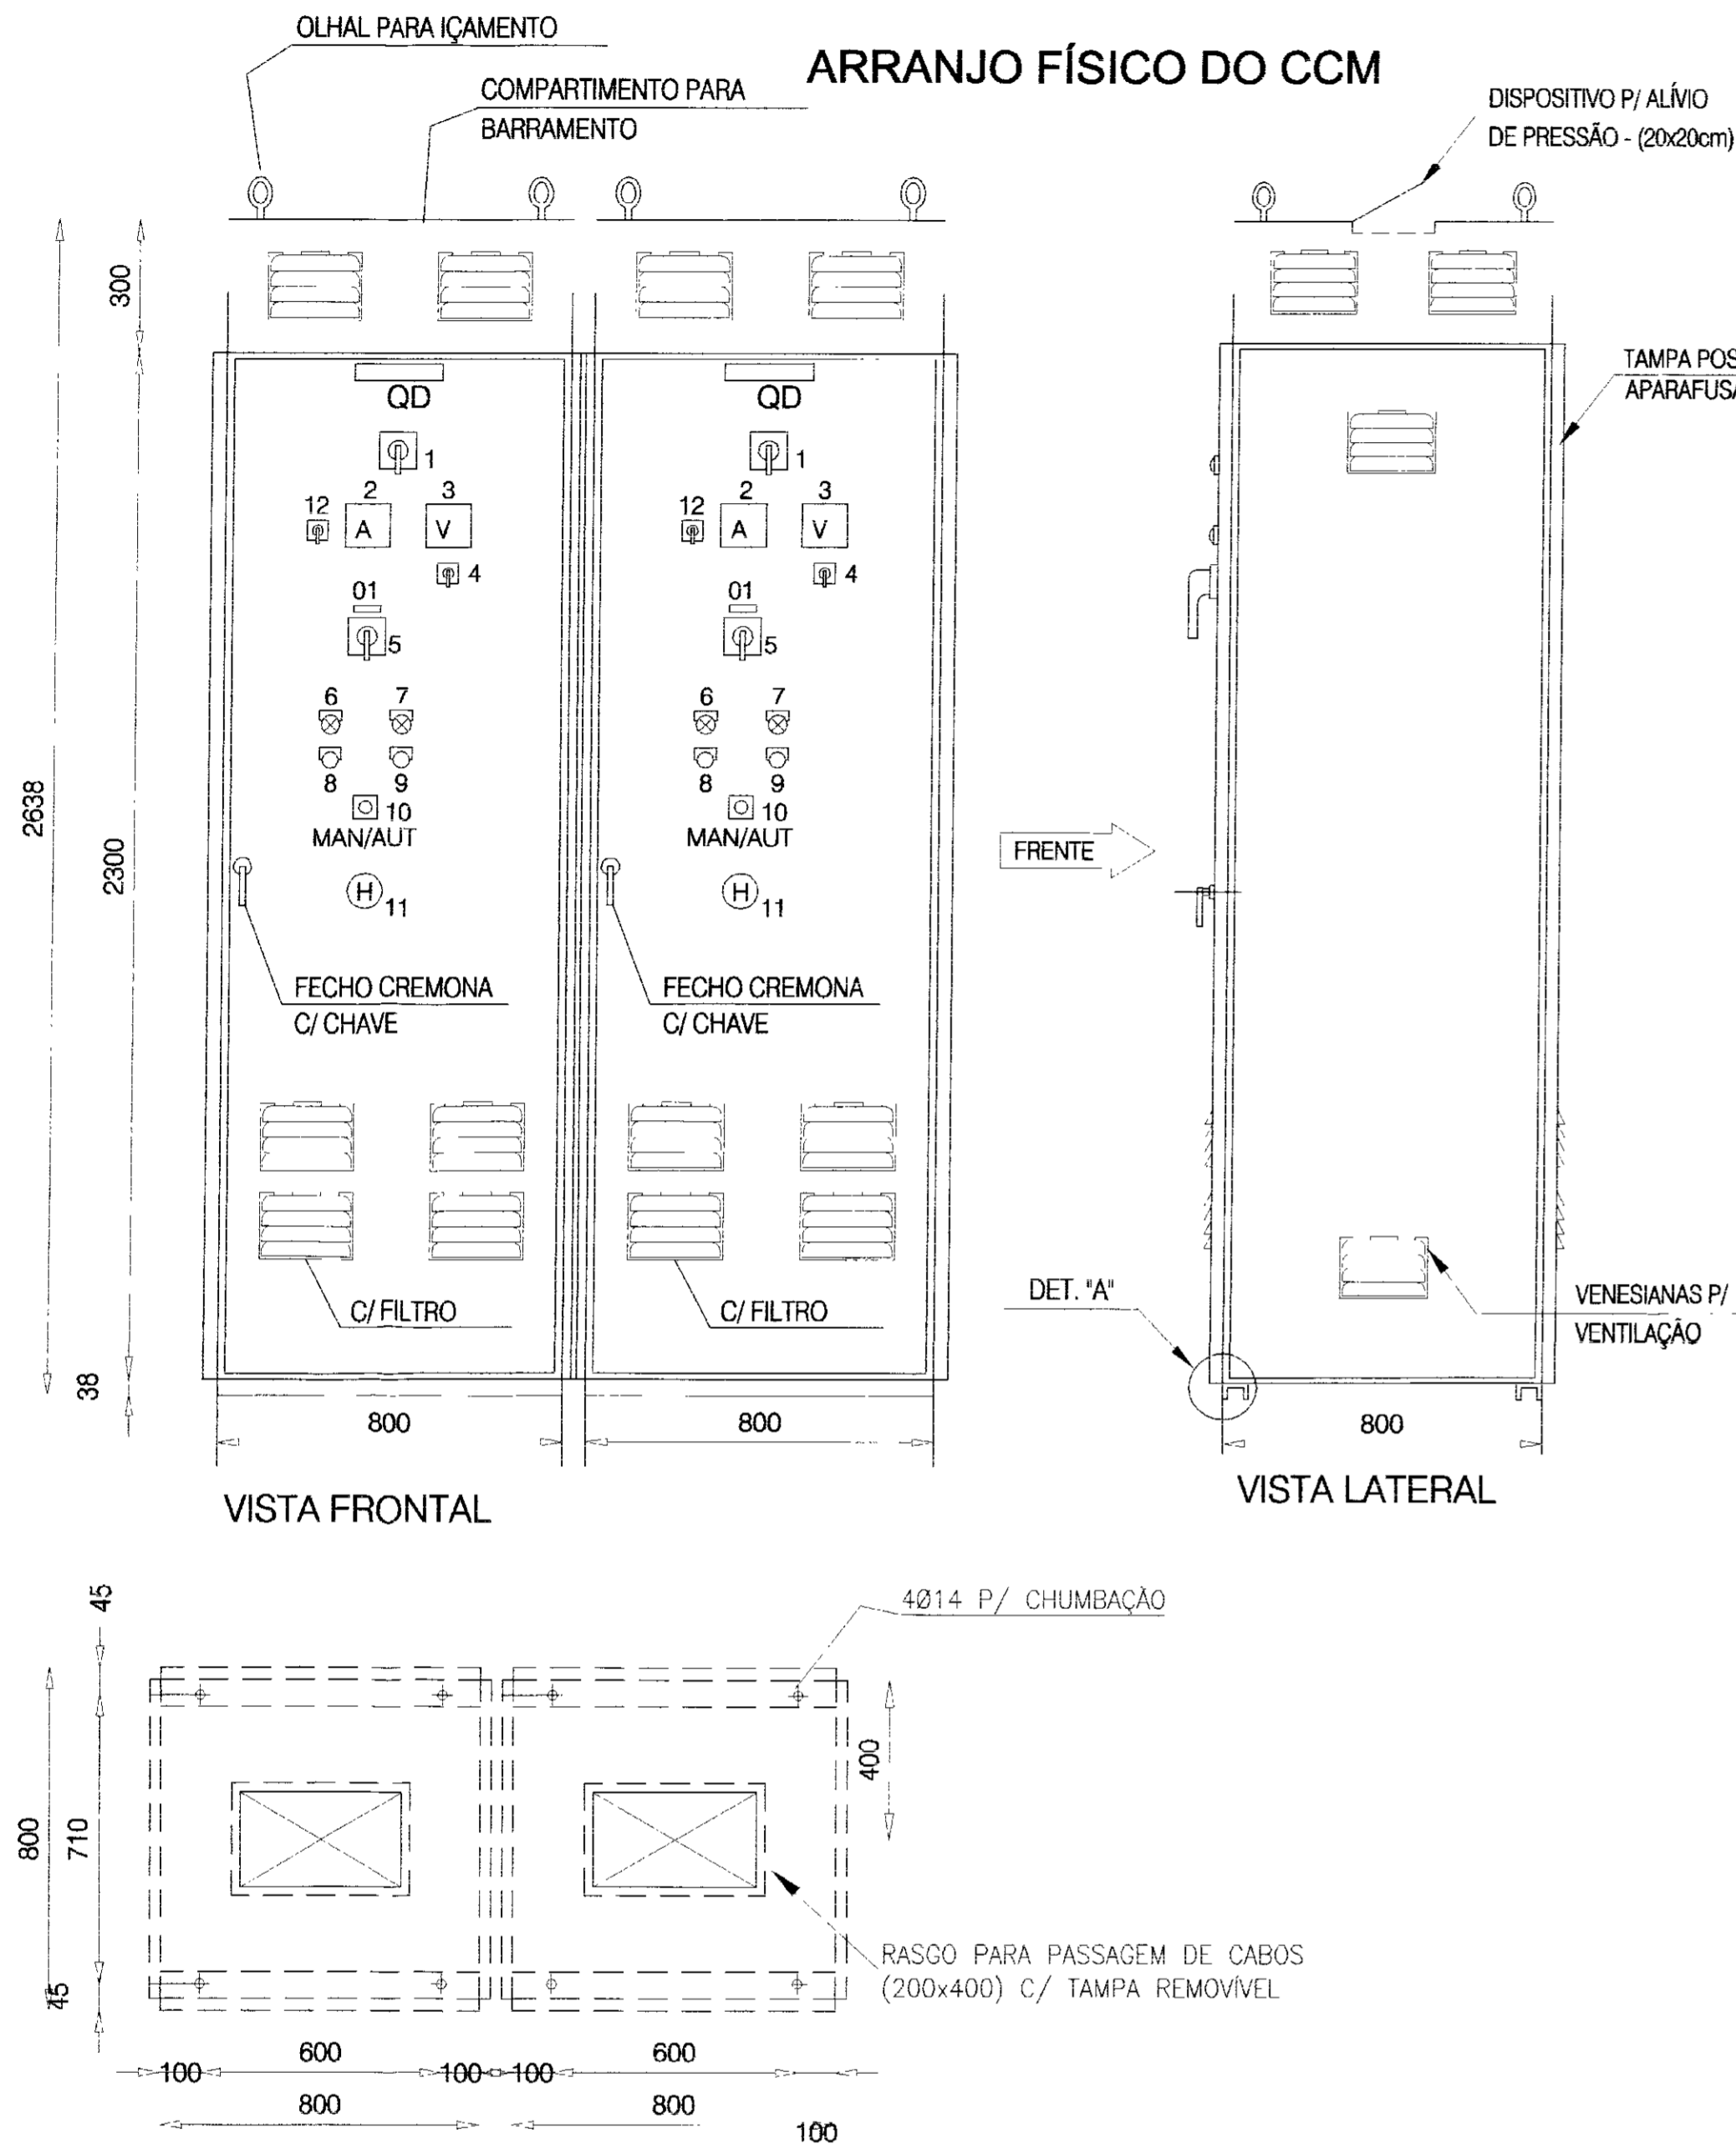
OLHAL PARA IÇAMENTO

ARRANJO FÍSICO DO CCM

COMPARTIMENTO PARA BARRAMENTO

DISPOSITIVO P/ ALÍVIO DE PRESSÃO - (20x20cm)

TAMPA POS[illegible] APARAFUS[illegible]

300

2638

2300

38

QD
1
12
2
A
3
V
4
01
5
6
7
8
9
10
MAN/AUT
H
11

QD
1
12
2
A
3
V
4
01
5
6
7
8
9
10
MAN/AUT
H
11

FECHO CREMONA C/ CHAVE

FECHO CREMONA C/ CHAVE

FRENTE

C/ FILTRO

C/ FILTRO

DET. "A"

VENESIANAS P/ VENTILAÇÃO

800

800

800

VISTA FRONTAL

VISTA LATERAL

45

4Ø14 P/ CHUMBAÇÃO

400

800

710

RASGO PARA PASSAGEM DE CABOS (200x400) C/ TAMPA REMOVÍVEL

45

600
100
100
100
600
800
800
100